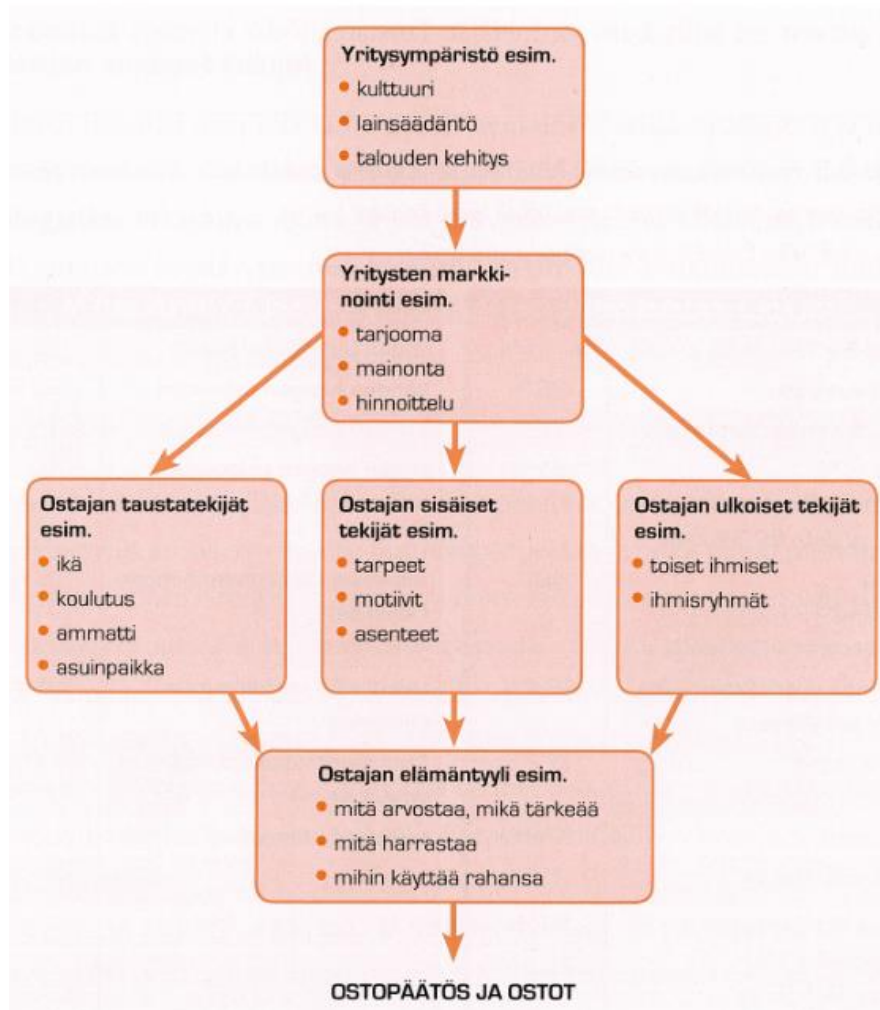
Yritysympäristö esim.
- kulttuuri
- lainsäädäntö
- talouden kehitys

Yritysten markkinointi esim.
- tarjooma
- mainonta
- hinnoittelu

Ostajan taustatekijät esim.
- ikä
- koulutus
- ammatti
- asuinpaikka

Ostajan sisäiset tekijät esim.
- tarpeet
- motiivit
- asenteet

Ostajan ulkoiset tekijät esim.
- toiset ihmiset
- ihmisryhmät

Ostajan elämäntyyli esim.
- mitä arvostaa, mikä tärkeää
- mitä harrastaa
- mihin käyttää rahansa

OSTOPÄÄTÖS JA OSTOT